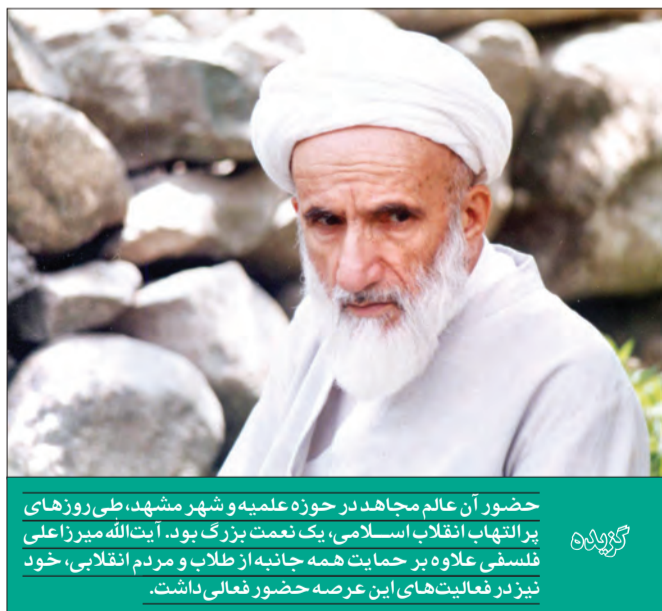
گزیده

حضور آن عالم مجاهد در حوزه علمیه و شهر مشهد، طی روزهای پرالتهاب انقلاب اسلامی، یک نعمت بزرگ بود. آیت‌الله میرزا علی فلسفی علاوه بر حمایت همه جانبه از طلاب و مردم انقلابی، خود نیز در فعالیت‌های این عرصه حضور فعالی داشت.